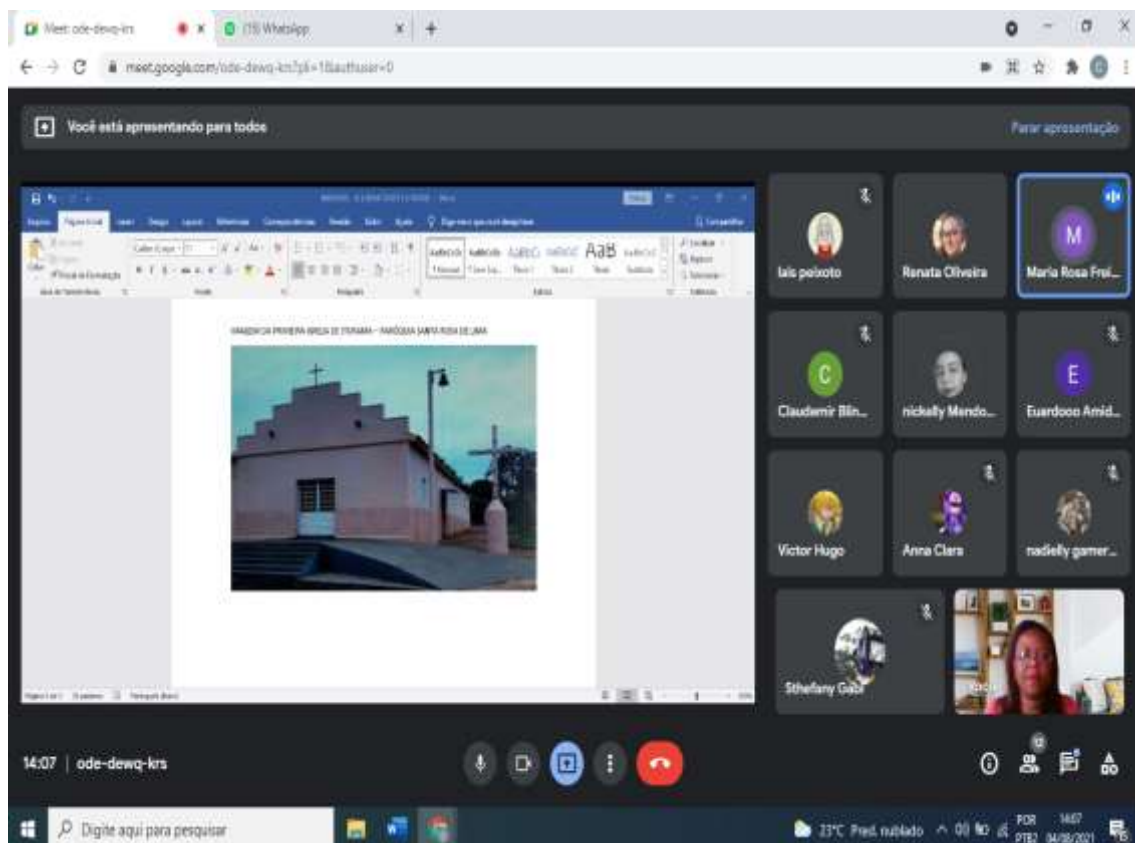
Meet: ode-dewq-krs
(15) WhatsApp
meet.google.com/ode-dewq-krs?pli=1&authuser=0

Você está apresentando para todos
Parar apresentação

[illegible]

Iais peixoto
Renata Oliveira
Maria Rosa Frei...
Claudemir Blin...
nickelly Mendo...
Euardooo Amid...
Victor Hugo
Anna Clara
nadielly gamer...
Sthefany Gabi

14:07 | ode-dewq-krs

Digite aqui para pesquisar
23°C Pred. nublado
POR PTB2
14:07 04/08/2021